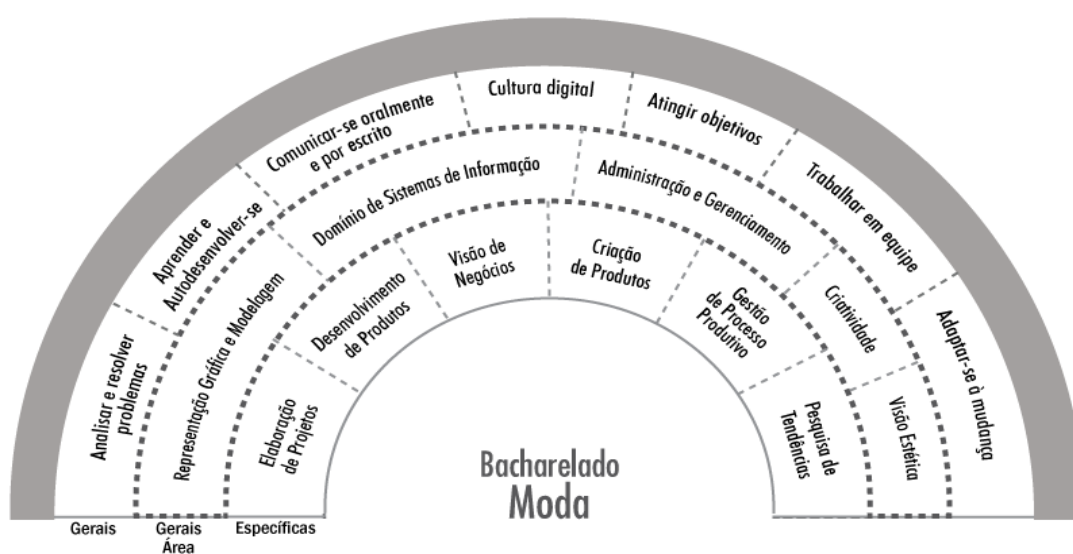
Analisar e resolver problemas

Aprender e Autodesenvolver-se

Comunicar-se oralmente e por escrito

Cultura digital

Atingir objetivos

Trabalhar em equipe

Adaptar-se à mudança

Representação Gráfica e Modelagem

Domínio de Sistemas de Informação

Administração e Gerenciamento

Criatividade

Visão Estética

Elaboração de Projetos

Desenvolvimento de Produtos

Visão de Negócios

Criação de Produtos

Gestão de Processo Produtivo

Pesquisa de Tendências

Bacharelado
Moda

Gerais

Gerais Área

Específicas